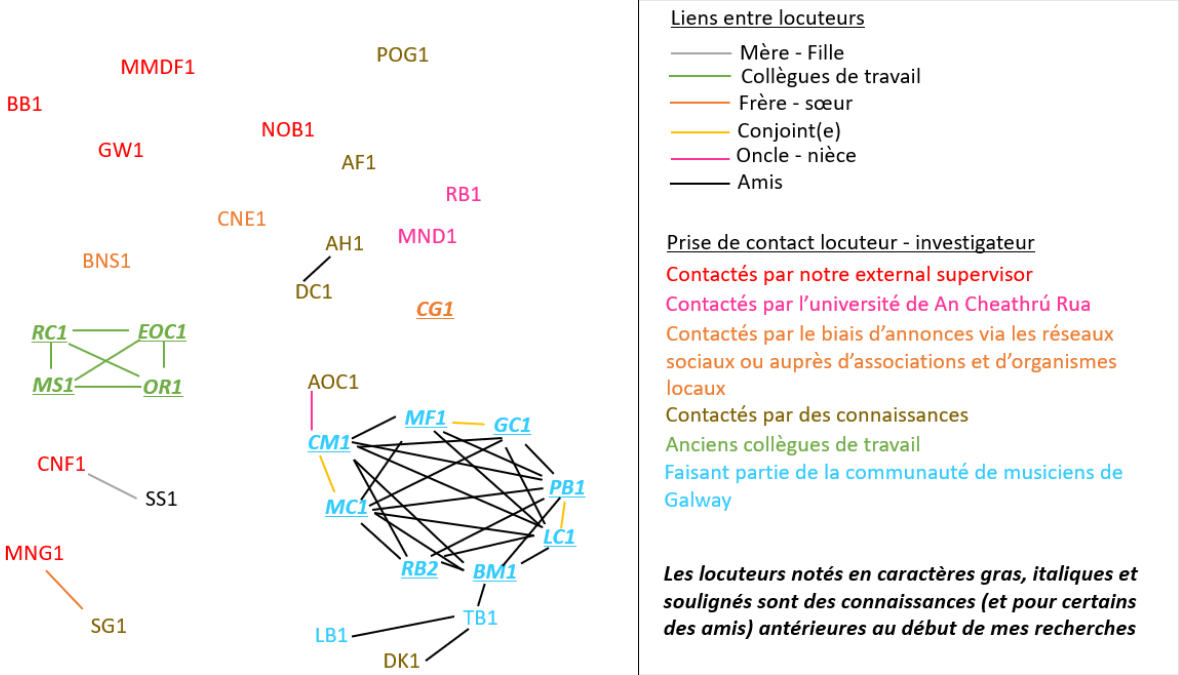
MMDF1
POG1
BB1
NOB1
GW1
AF1
RB1
CNE1
AH1
MND1
BNS1
DC1
CG1
RC1
EOC1
MS1
OR1
AOC1
MF1
GC1
CM1
CNF1
PB1
SS1
MC1
LC1
MNG1
RB2
BM1
TB1
SG1
LB1
DK1

Liens entre locuteurs
Mère - Fille
Collègues de travail
Frère - sœur
Conjoint(e)
Oncle - nièce
Amis

Prise de contact locuteur - investigateur
Contactés par notre external supervisor
Contactés par l'université de An Cheathrú Rua
Contactés par le biais d'annonces via les réseaux sociaux ou auprès d'associations et d'organismes locaux
Contactés par des connaissances
Anciens collègues de travail
Faisant partie de la communauté de musiciens de Galway

Les locuteurs notés en caractères gras, italiques et soulignés sont des connaissances (et pour certains des amis) antérieures au début de mes recherches